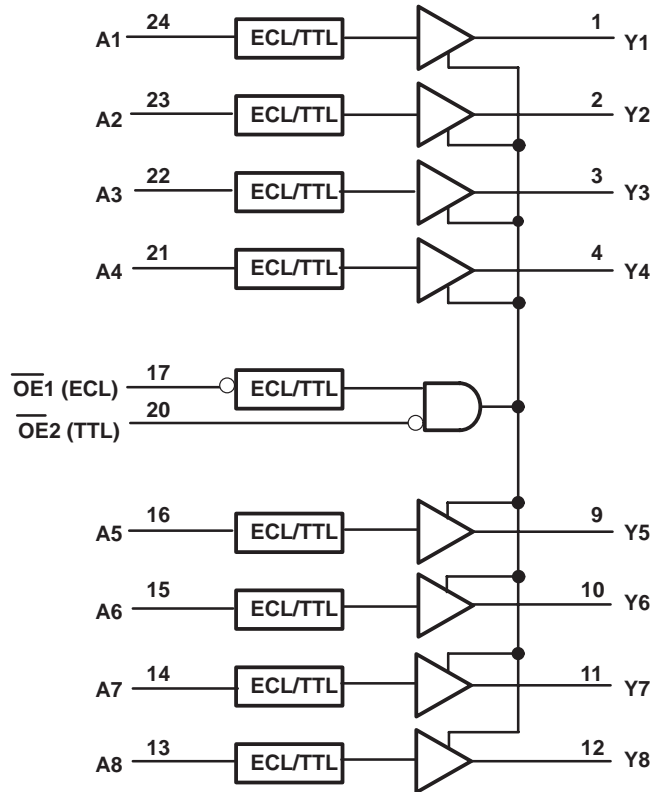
A1 24 ECL/TTL 1 Y1
A2 23 ECL/TTL 2 Y2
A3 22 ECL/TTL 3 Y3
A4 21 ECL/TTL 4 Y4
$\overline{OE}$1 (ECL) 17 ECL/TTL
$\overline{OE}$2 (TTL) 20
A5 16 ECL/TTL 9 Y5
A6 15 ECL/TTL 10 Y6
A7 14 ECL/TTL 11 Y7
A8 13 ECL/TTL 12 Y8